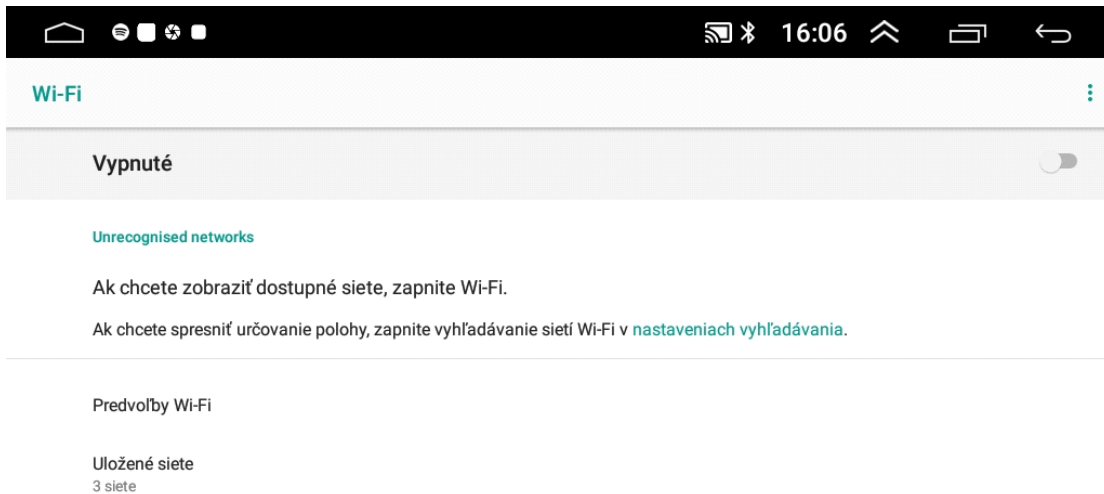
16:06

Wi-Fi

Vypnuté

Unrecognised networks

Ak chcete zobraziť dostupné siete, zapnite Wi-Fi.

Ak chcete spresniť určovanie polohy, zapnite vyhľadávanie sietí Wi-Fi v nastaveniach vyhľadávania.

Predvoľby Wi-Fi

Uložené siete
3 siete